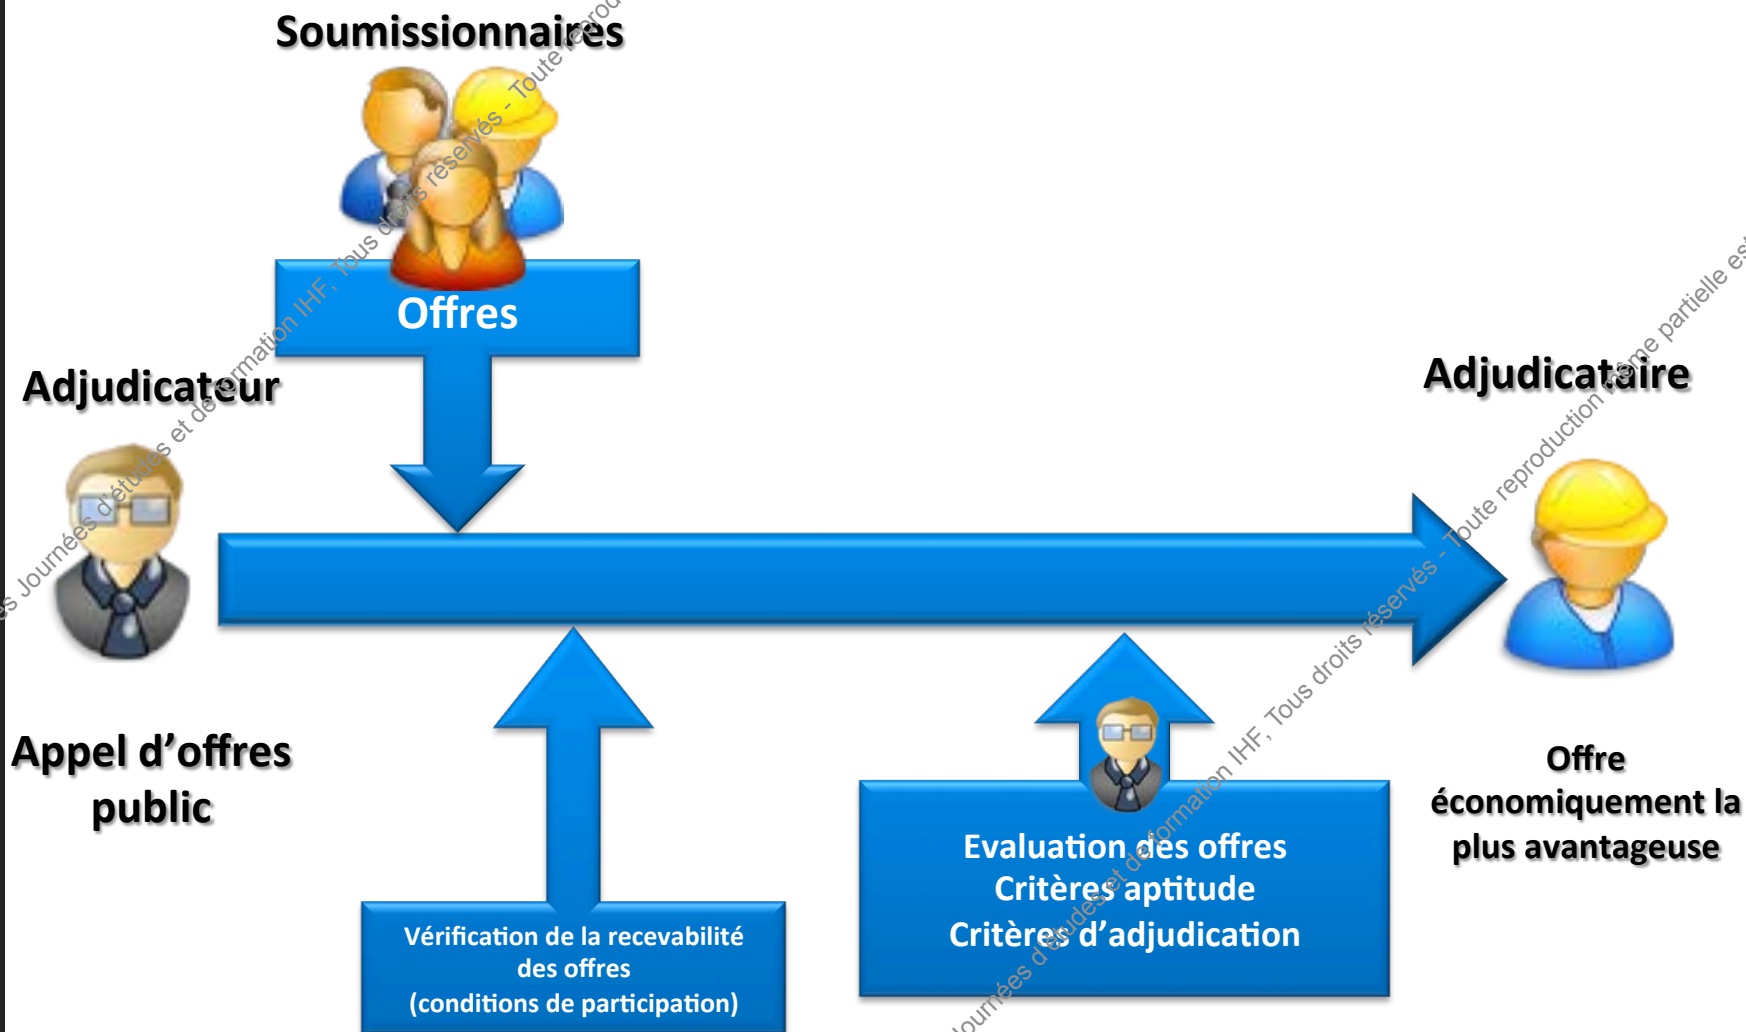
Soumissionnaires

Offres

Adjudicateur

Adjudicataire

Appel d'offres public

Offre économiquement la plus avantageuse

Evaluation des offres
Critères aptitude
Critères d'adjudication

Vérification de la recevabilité des offres
(conditions de participation)

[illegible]s Journées d'études et de formation IHF, Tous droits réservés - Toute reprod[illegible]

Journées d'études et de formation IHF, Tous droits réservés - Toute reproduction même partielle es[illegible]